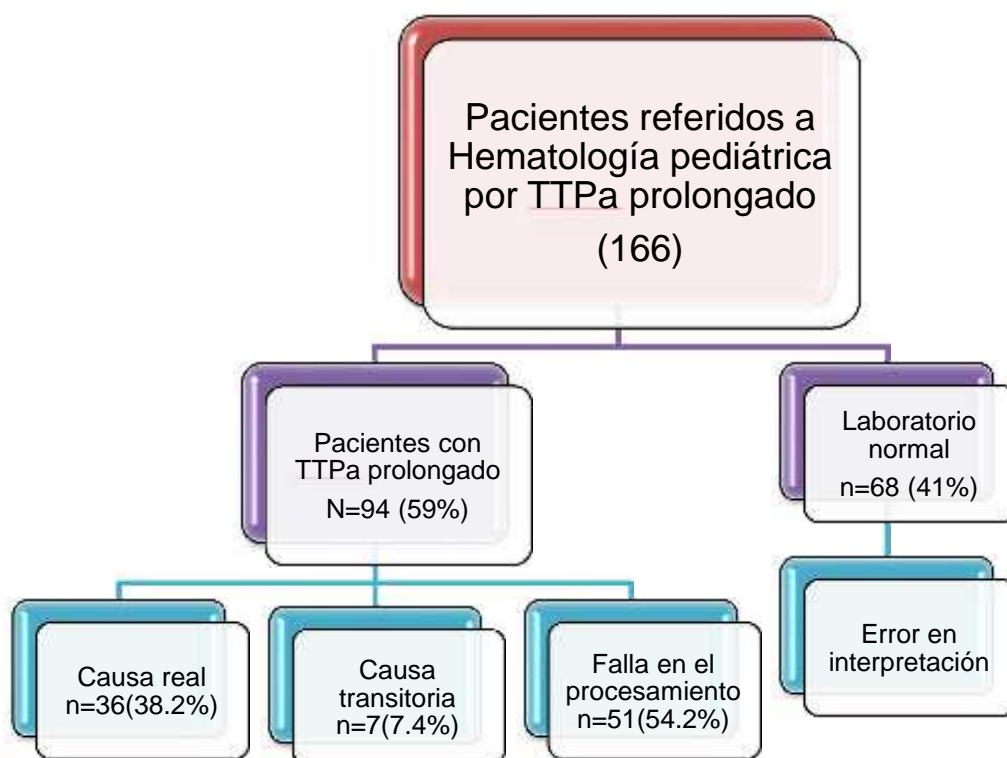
Pacientes referidos a Hematología pediátrica por TTPa prolongado
(166)

Pacientes con TTPa prolongado
N=94 (59%)

Laboratorio normal
n=68 (41%)

Causa real
n=36(38.2%)

Causa transitoria
n=7(7.4%)

Falla en el procesamiento
n=51(54.2%)

Error en interpretación